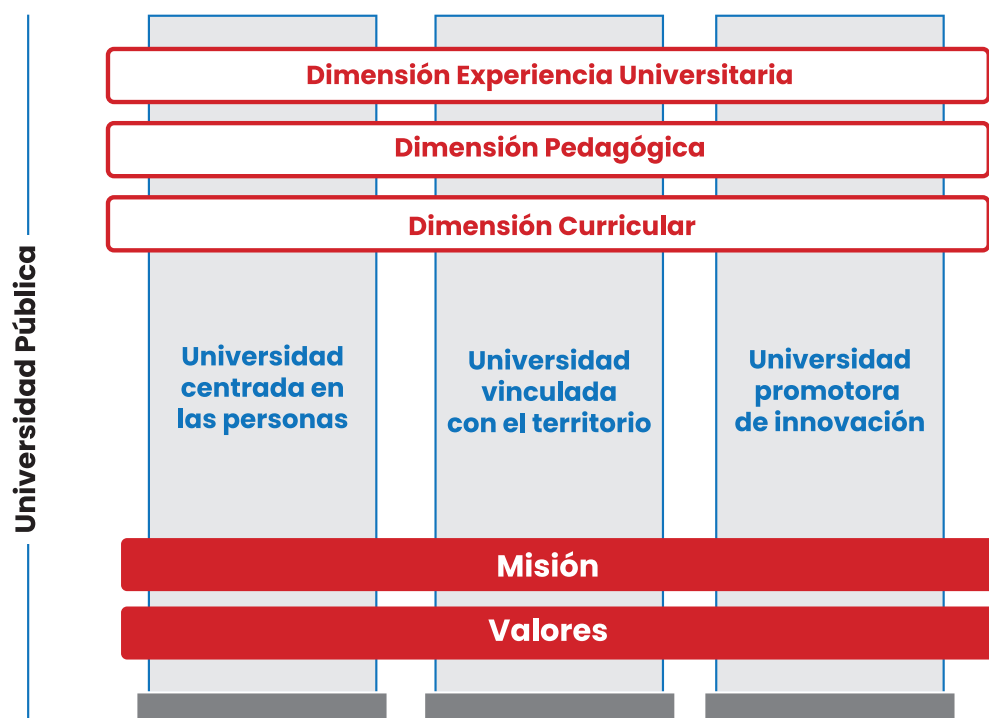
Universidad Pública

Dimensión Experiencia Universitaria

Dimensión Pedagógica

Dimensión Curricular

Universidad centrada en las personas

Universidad vinculada con el territorio

Universidad promotora de innovación

Misión

Valores